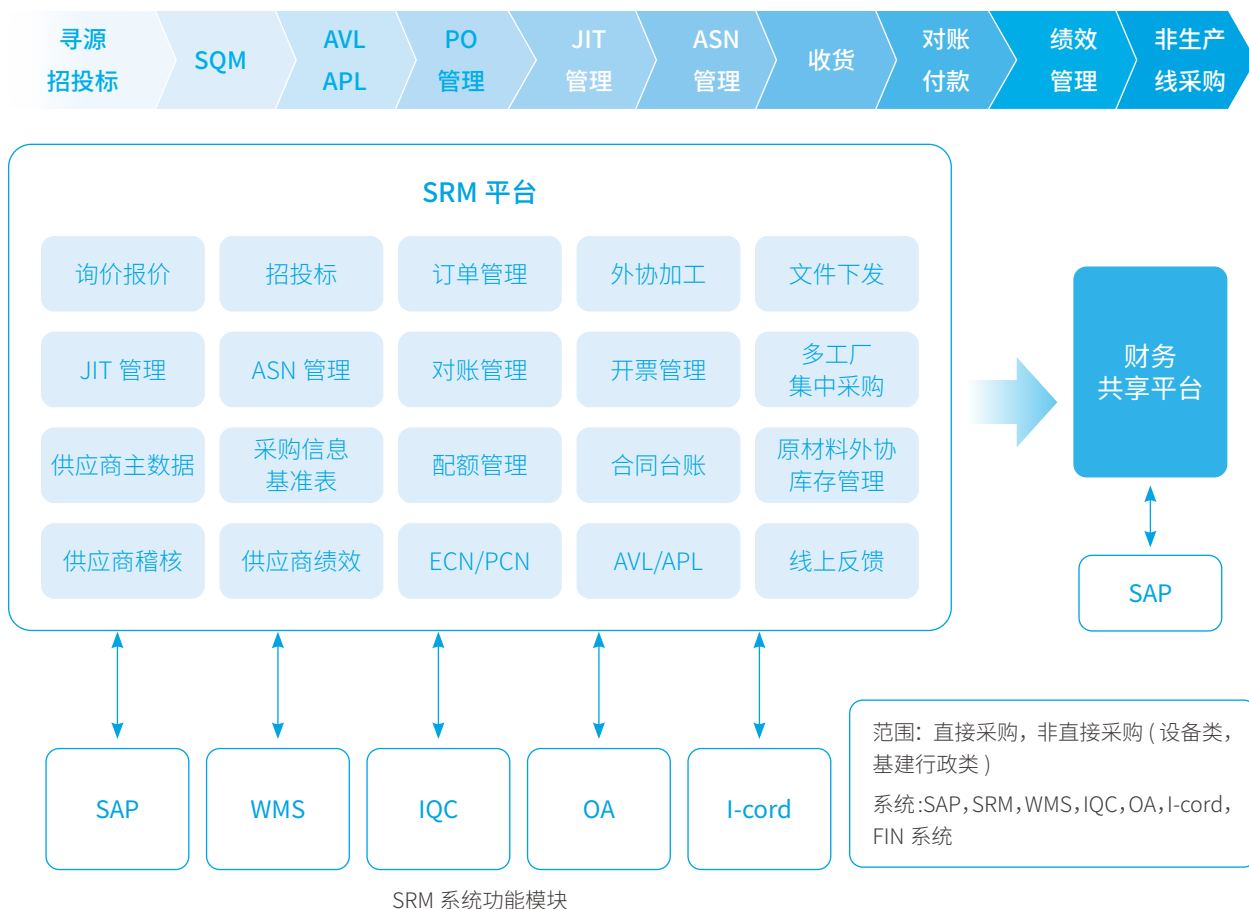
寻源招投标
SQM
AVL APL
PO 管理
JIT 管理
ASN 管理
收货
对账付款
绩效管理
非生产线采购

SRM 平台

| 询价报价 | 招投标 | 订单管理 | 外协加工 | 文件下发 |
|---|---|---|---|---|
| JIT 管理 | ASN 管理 | 对账管理 | 开票管理 | 多工厂集中采购 |
| 供应商主数据 | 采购信息基准表 | 配额管理 | 合同台账 | 原材料外协库存管理 |
| 供应商稽核 | 供应商绩效 | ECN/PCN | AVL/APL | 线上反馈 |

财务共享平台

SAP

SAP
WMS
IQC
OA
I-cord

范围：直接采购，非直接采购（设备类，基建行政类）
系统:SAP，SRM，WMS，IQC，OA，I-cord，FIN 系统

SRM 系统功能模块